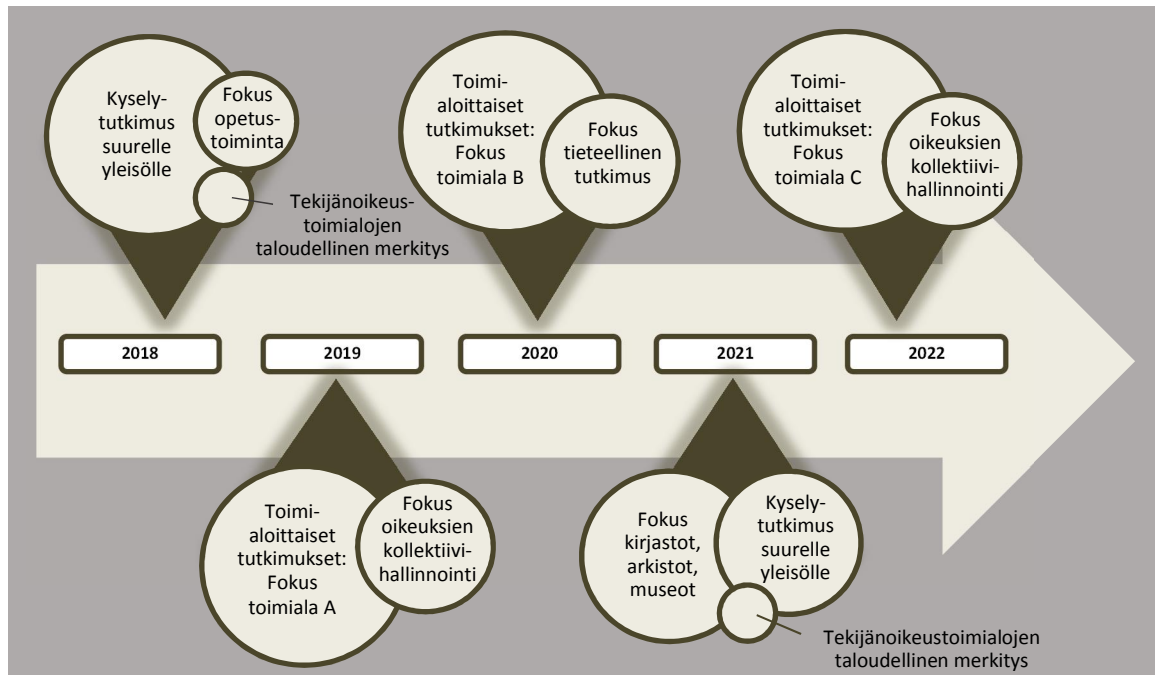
Kyselytutkimus suurelle yleisölle

Fokus opetustoiminta

Tekijänoikeustoimialojen taloudellinen merkitys

Toimialoittaiset tutkimukset: Fokus toimiala B

Fokus tieteellinen tutkimus

Toimialoittaiset tutkimukset: Fokus toimiala C

Fokus oikeuksien kollektiivihallinnointi

2018

2019

2020

2021

2022

Toimialoittaiset tutkimukset: Fokus toimiala A

Fokus oikeuksien kollektiivihallinnointi

Fokus kirjastot, arkistot, museot

Kyselytutkimus suurelle yleisölle

Tekijänoikeustoimialojen taloudellinen merkitys